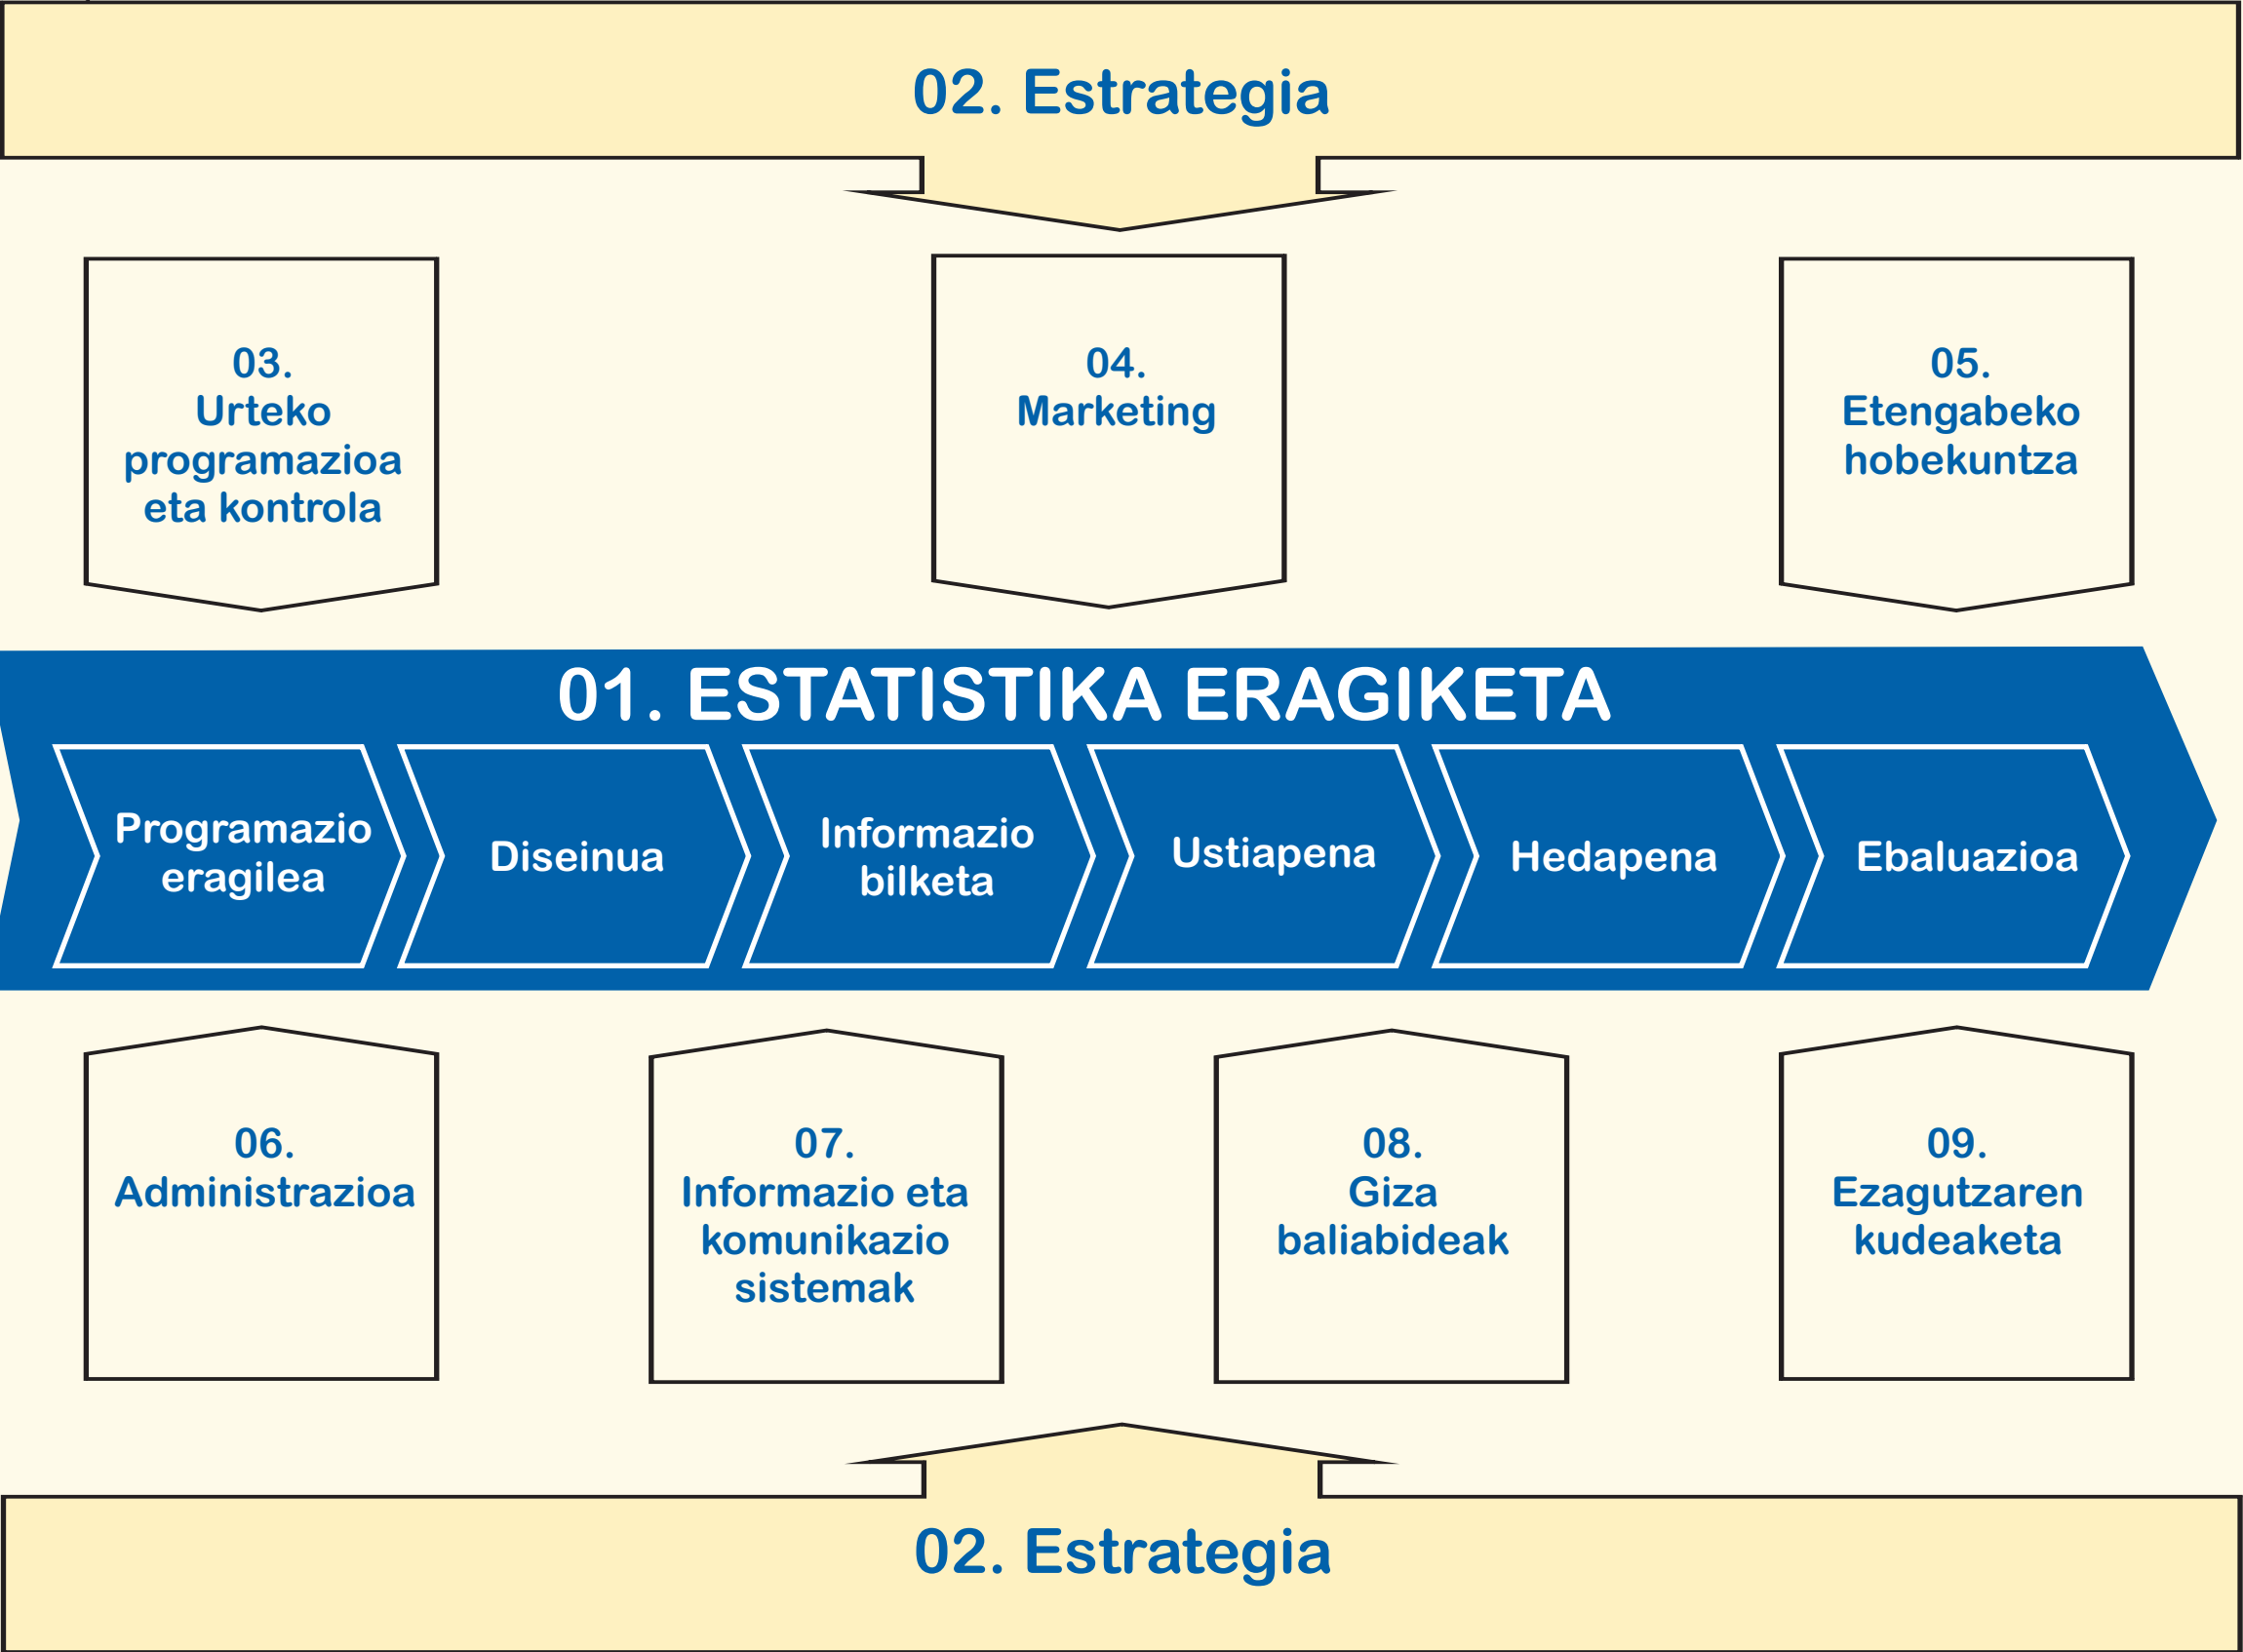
02. Estrategia

03.
Urteko programazioa eta kontrola

04.
Marketing

05.
Etengabeko hobekuntza

01. ESTATISTIKA ERAGIKETA

Programazio eragilea

Diseinua

Informazio bilketa

Ustiapena

Hedapena

Ebaluazioa

06.
Administrazioa

07.
Informazio eta komunikazio sistemak

08.
Giza baliabideak

09.
Ezagutzaren kudeaketa

02. Estrategia